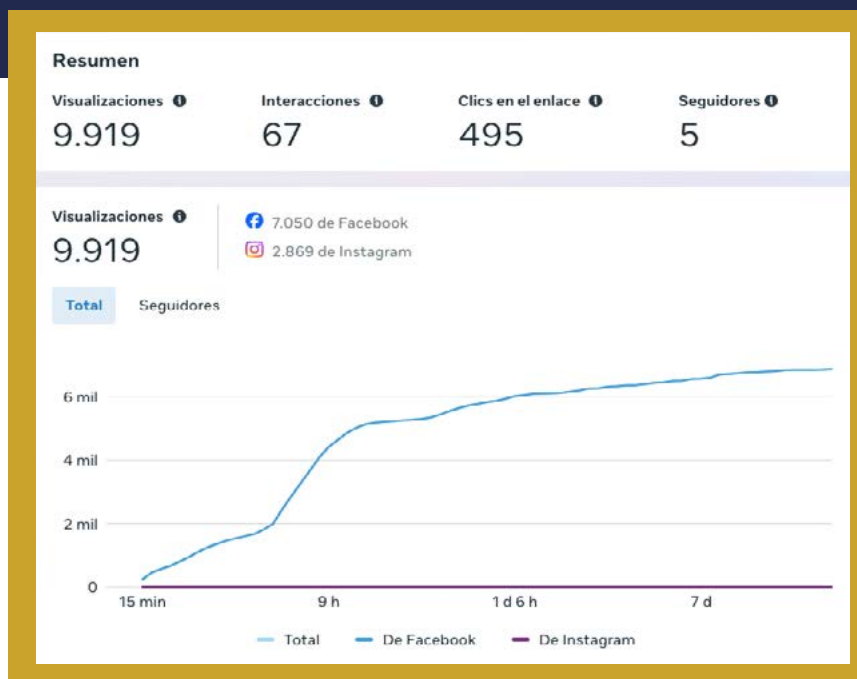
Resumen

Visualizaciones
9.919

Interacciones
67

Clics en el enlace
495

Seguidores
5

Visualizaciones
9.919

7.050 de Facebook
2.869 de Instagram

Total
Seguidores

6 mil
4 mil
2 mil
0

15 min
9 h
1 d 6 h
7 d

Total
De Facebook
De Instagram